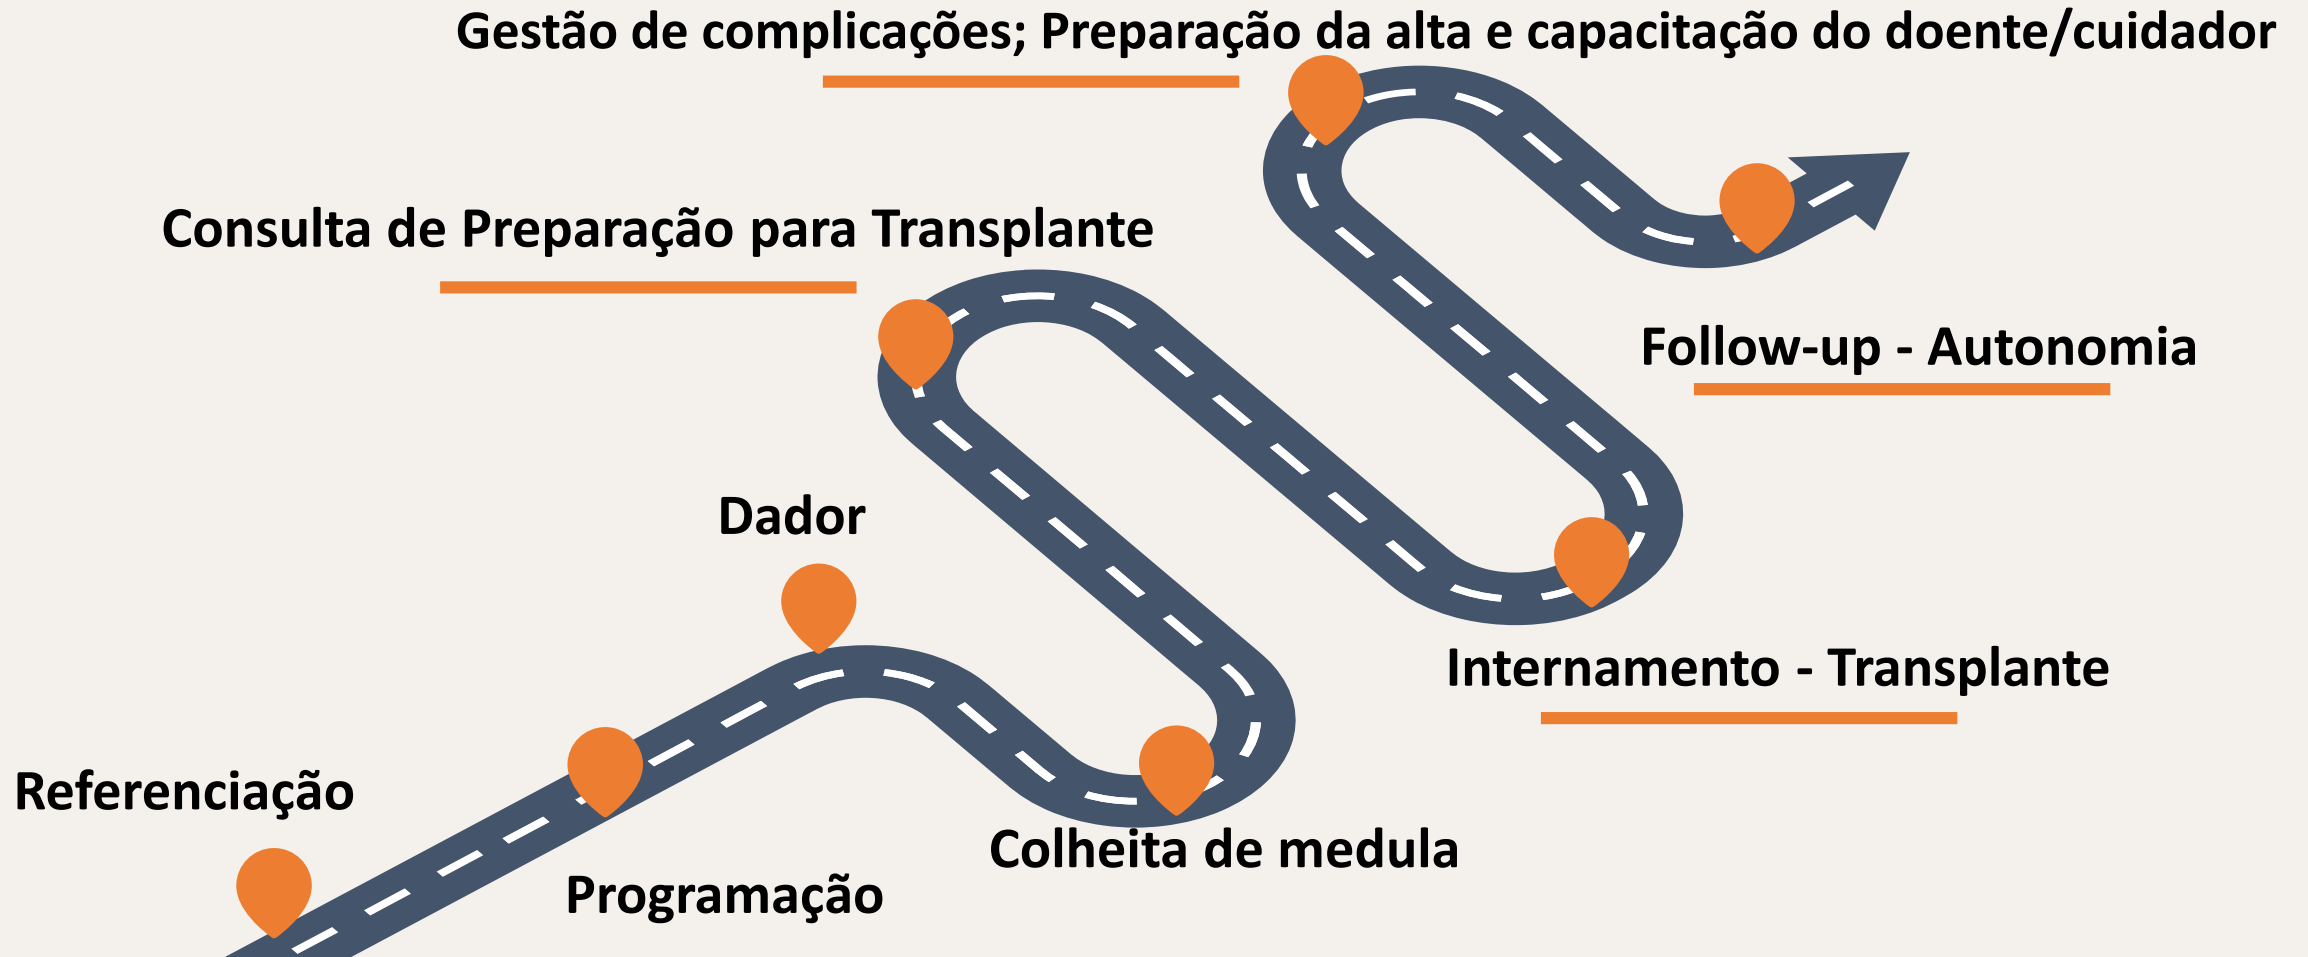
Gestão de complicações; Preparação da alta e capacitação do doente/cuidador

Consulta de Preparação para Transplante

Follow-up - Autonomia

Dador

Internamento - Transplante

Referenciação

Colheita de medula

Programação